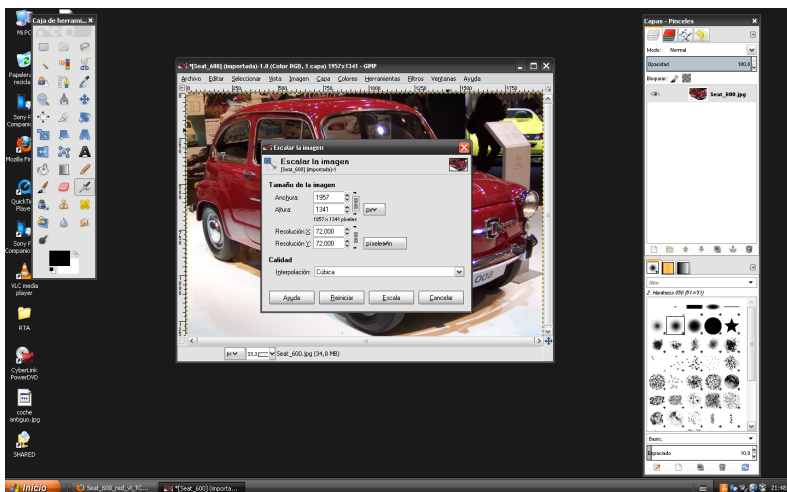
Caja de herrami... ×

Mi PC

Papelera de reciclaje

Sony Picture Companion

Mozilla Firefox

QuickTime Player

Sony Picture Companion

VLC media player

RTA

CyberLink PowerDVD

coche antiguo.jpg

SHARED

*[Seat_600] (importada)-1.0 (Color RGB, 1 capa) 1957x1341 – GIMP

Archivo Editar Seleccionar Vista Imagen Capa Colores Herramientas Filtros Ventanas Ayuda

Escalar la imagen

Escalar la imagen
[Seat_600] (importada)-1

Tamaño de la imagen

Anchura: 1957

Altura: 1341

1957 x 1341 píxeles

px

Resolución X: 72,000

Resolución Y: 72,000

píxeles/in

Calidad

Interpolación: Cúbica

Ayuda Reiniciar Escala Cancelar

px 33,3 Seat_600.jpg (34,8 MB)

Capas - Pinceles ×

Modo: Normal

Opacidad 100,0

Bloquear:

Seat_600.jpg

filtro

2. Hardness 050 (51 × 51)

Básico,

Espaciado 10,0

Inicio

Seat_600_red_vl_TC...

*[Seat_600] (importa...

21:48